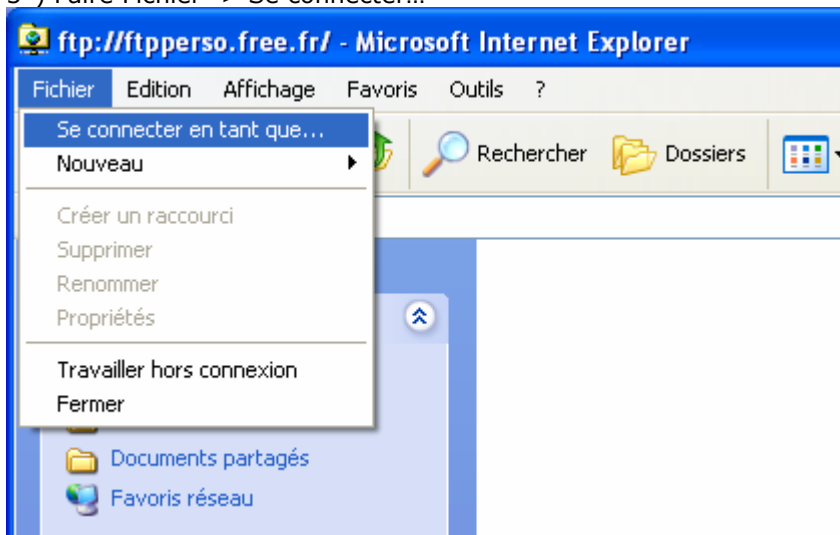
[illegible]°) Faire Fichier → Se connecter...

ftp://ftpperso.free.fr/ - Microsoft Internet Explorer

Fichier Edition Affichage Favoris Outils ?

Se connecter en tant que...
Nouveau

Créer un raccourci
Supprimer
Renommer
Propriétés

Travailler hors connexion
Fermer

Rechercher Dossiers

Documents partagés
Favoris réseau